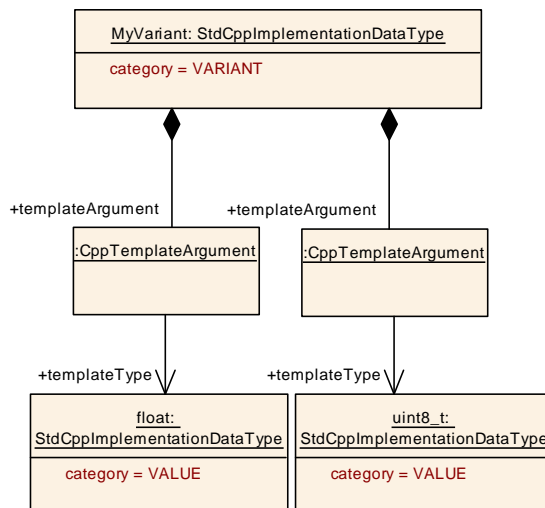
MyVariant: StdCppImplementationDataType

category = VARIANT

+templateArgument

+templateArgument

:CppTemplateArgument

:CppTemplateArgument

+templateType

+templateType

float:
StdCppImplementationDataType

category = VALUE

uint8_t:
StdCppImplementationDataType

category = VALUE